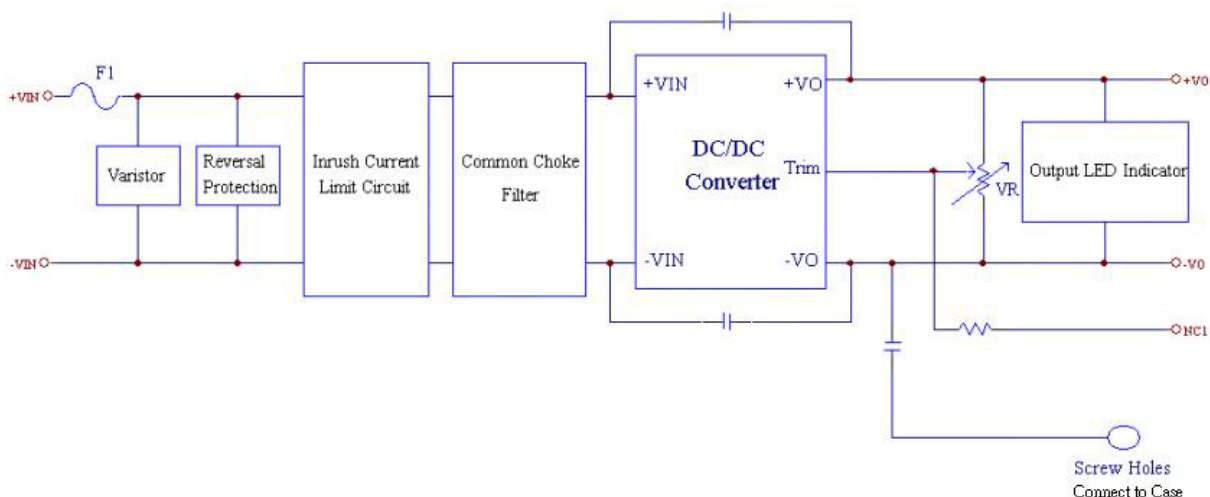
+VIN

F1

-VIN

Varistor

Reversal Protection

Inrush Current Limit Circuit

Common Choke Filter

+VIN

-VIN

DC/DC Converter

+VO

Trim

-VO

VR

Output LED Indicator

+V0

-V0

NC1

Screw Holes

Connect to Case